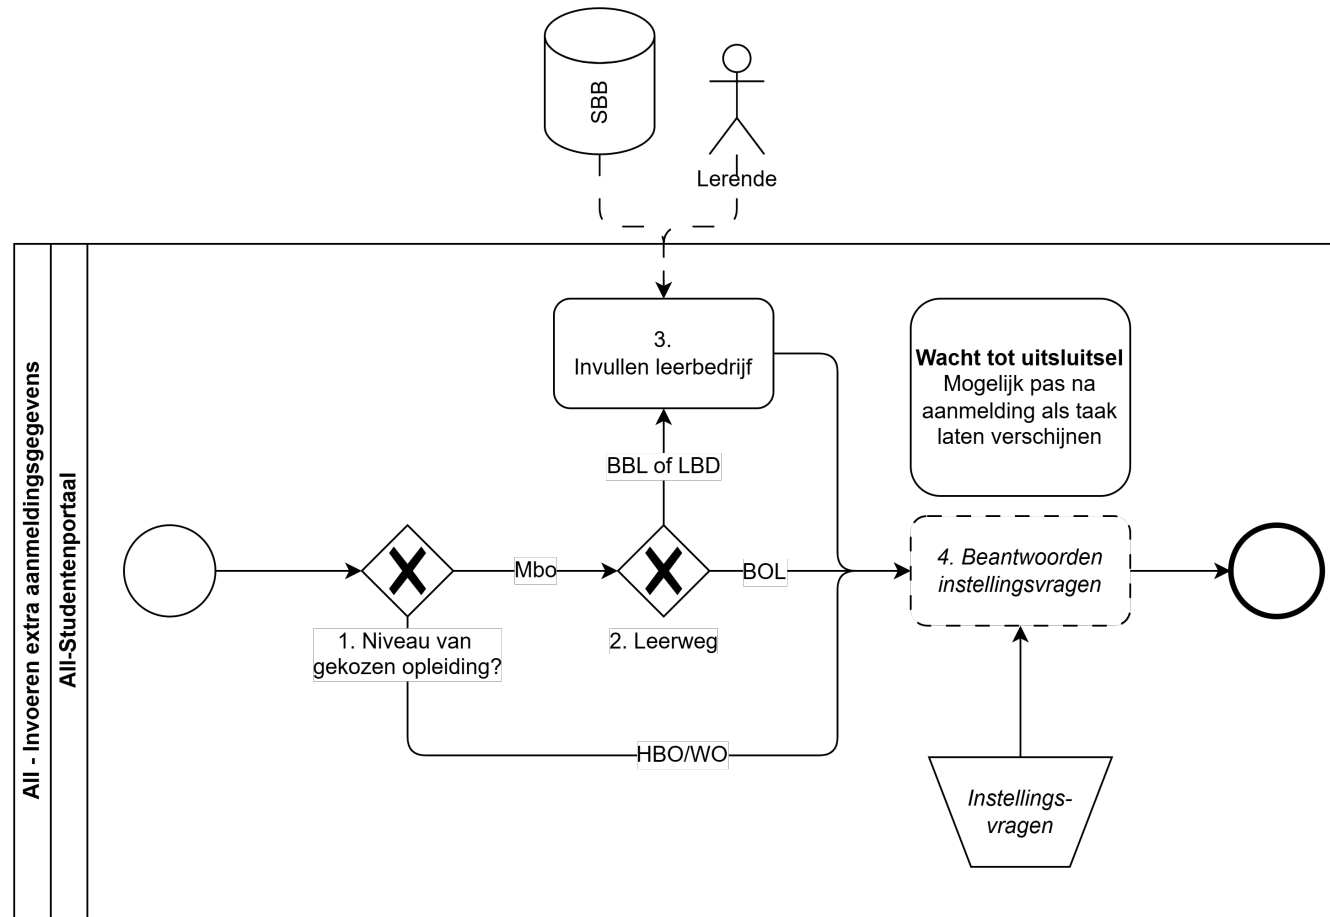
SBB

Lerende

All - Invoeren extra aanmeldingsgegevens

All-Studentenportaal

3.
Invullen leerbedrijf

**Wacht tot uitsluitsel**
Mogelijk pas na aanmelding als taak laten verschijnen

BBL of LBD

Mbo

BOL

*4. Beantwoorden instellingsvragen*

1. Niveau van gekozen opleiding?

2. Leerweg

HBO/WO

*Instellings-vragen*